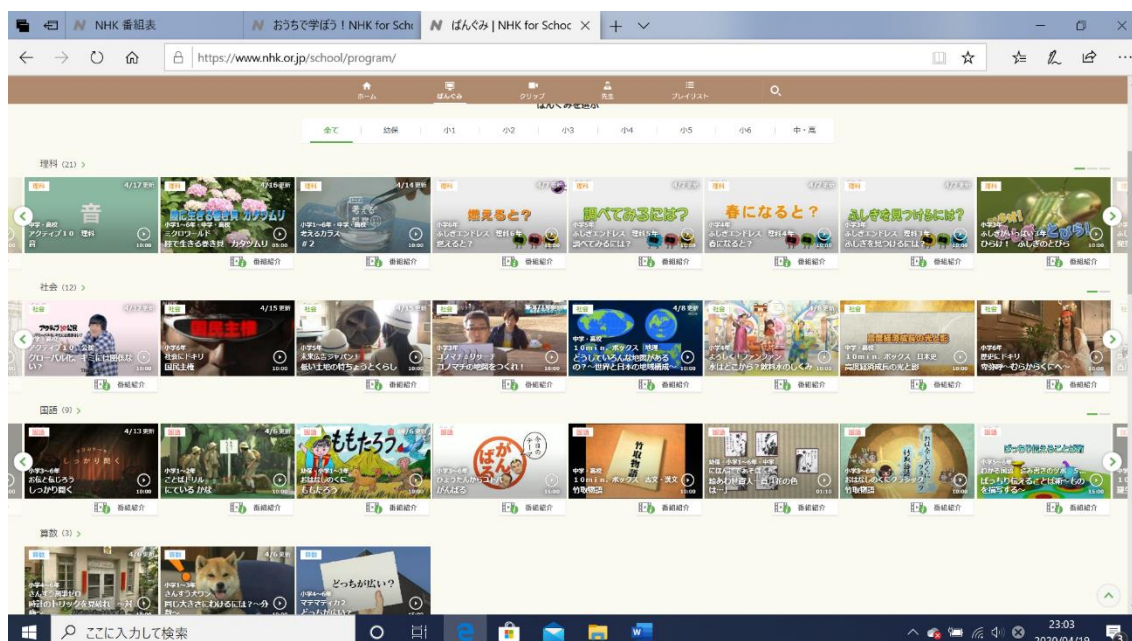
NHK 番組表
おうちで学ぼう！NHK for Scho
ばんぐみ | NHK for Schoo
https://www.nhk.or.jp/school/program/

ホーム
ばんぐみ
クリップ
先生
プレイリスト

全て 幼保 小1 小2 小3 小4 小5 小6 中・高

理科 (21) >

理科 4/17更新 音 中学・高校 アクティブ10 理科 音
理科 4/16更新 雨に生きる巻き貝 カタツムリ 小学1～6年・中学・高校 ミクロワールド 雨で生きる巻き貝 カタツムリ
理科 4/14更新 小学1～6年・中学・高校 考えるカラス #2
理科 燃えると? 小学6年 ふしぎエンドレス 理科6年 燃えると?
理科 調べてみるには? 小学5年 ふしぎエンドレス 理科5年 調べてみるには?
理科 春になると? 小学4年 ふしぎエンドレス 理科4年 春になると?
理科 ふしぎを見つけるには? 小学3年 ふしぎエンドレス 理科3年 ふしぎを見つけるには?
理科 小学3年 ふしぎがいっぱい3年 ひらけ！ふしぎのとびら

番組紹介

社会 (12) >

社会 グローバル化 キミには関係ない?
社会 4/15更新 国民主権 小学6年 社会にドキリ 国民主権
社会 小学5年 未来広告ジャパン！ 低い土地の村ちょうとくらし
社会 小学3年 コノマチ☆リサーチ コノマチの地図をつくれ！
社会 4/8更新 中学・高校 10min.ボックス 地理 どうしていろんな地図があるの?～世界と日本の地域構成～
社会 よろしく！ファンファン 水はどこから?飲料水のしくみ
社会 高度経済成長の光と影 中学・高校 10min.ボックス 日本史 高度経済成長の光と影
社会 小学6年 歴史にドキリ 奇跡呼～むらからくにへ～

番組紹介

国語 (9) >

国語 4/13更新 小学3～6年 おはなしのくに しっかり聞く
国語 4/6更新 小学1～2年 ことばドリル にている かな
国語 ももたろう 幼保・小学1～3年 おはなしのくに ももたろう
国語 かんばん 小学3～6年 ひょうたんからコトバ かんばん
国語 竹取物語 中学・高校 10min.ボックス 古文・漢文 竹取物語
国語 幼保・小学1～6年 にほんごであそぼ おあわせ 音 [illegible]
国語 小学3～6年 おはなしのくにクラシック 竹取物語
国語 ばっちり伝えることば術 小学5～6年 ばっちり伝えることば術～もの を説明する～

番組紹介

算数 (3) >

算数 4/6更新 小学5～6年 さんすう刑事ゼロ 時計のトリックを見破れ
算数 4/6更新 小学1～3年 さんすうスクワッ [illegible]
算数 どっちが広い? 小学4～6年 マテマティカ2

ここに入力して検索
23:03
2020/04/19